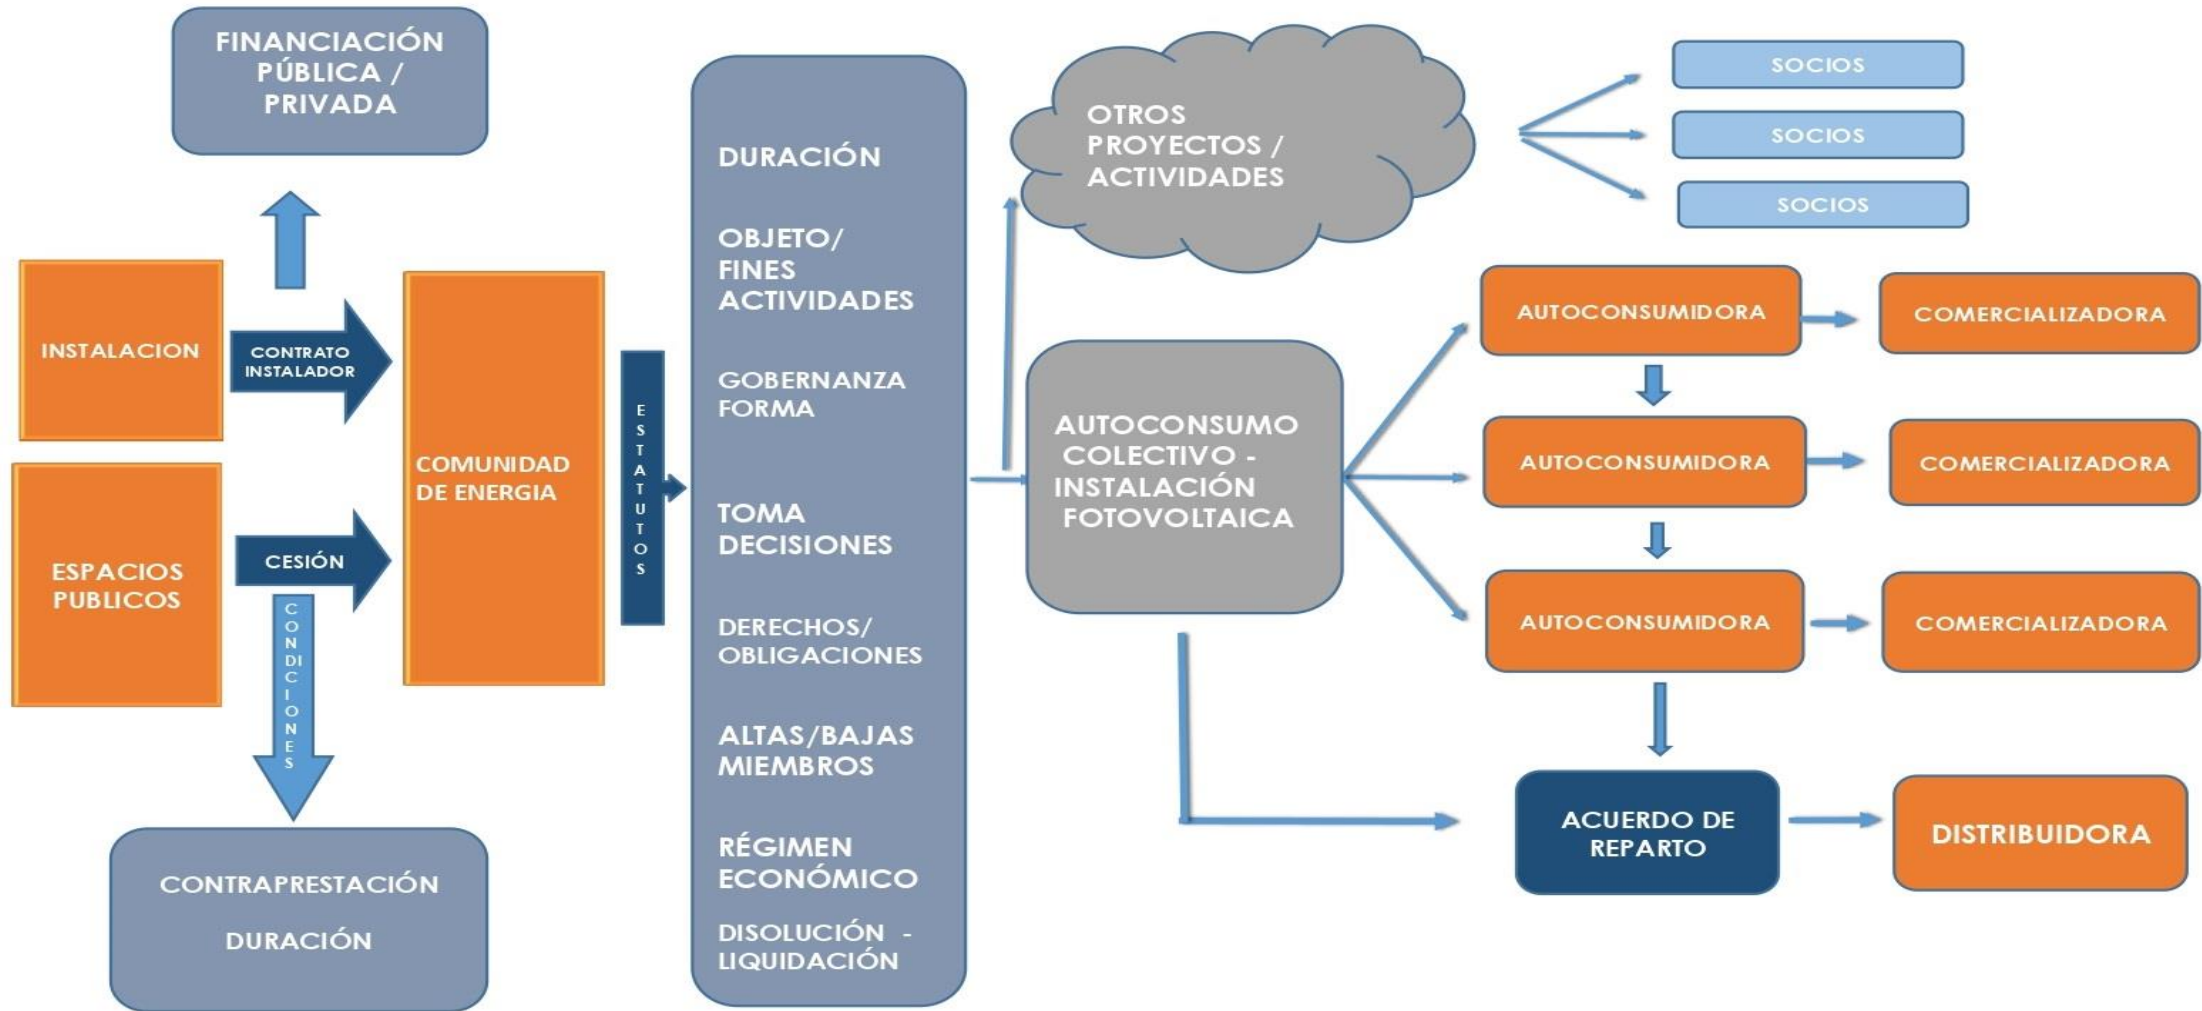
FINANCIACIÓN PÚBLICA / PRIVADA

INSTALACION

CONTRATO INSTALADOR

ESPACIOS PUBLICOS

CESIÓN

CONDICIONES

CONTRAPRESTACIÓN

DURACIÓN

COMUNIDAD DE ENERGIA

ESTATUTOS

DURACIÓN

OBJETO/ FINES ACTIVIDADES

GOBERNANZA FORMA

TOMA DECISIONES

DERECHOS/ OBLIGACIONES

ALTAS/BAJAS MIEMBROS

RÉGIMEN ECONÓMICO

DISOLUCIÓN - LIQUIDACIÓN

OTROS PROYECTOS / ACTIVIDADES

SOCIOS

SOCIOS

SOCIOS

AUTOCONSUMO COLECTIVO - INSTALACIÓN FOTOVOLTAICA

AUTOCONSUMIDORA

COMERCIALIZADORA

AUTOCONSUMIDORA

COMERCIALIZADORA

AUTOCONSUMIDORA

COMERCIALIZADORA

ACUERDO DE REPARTO

DISTRIBUIDORA